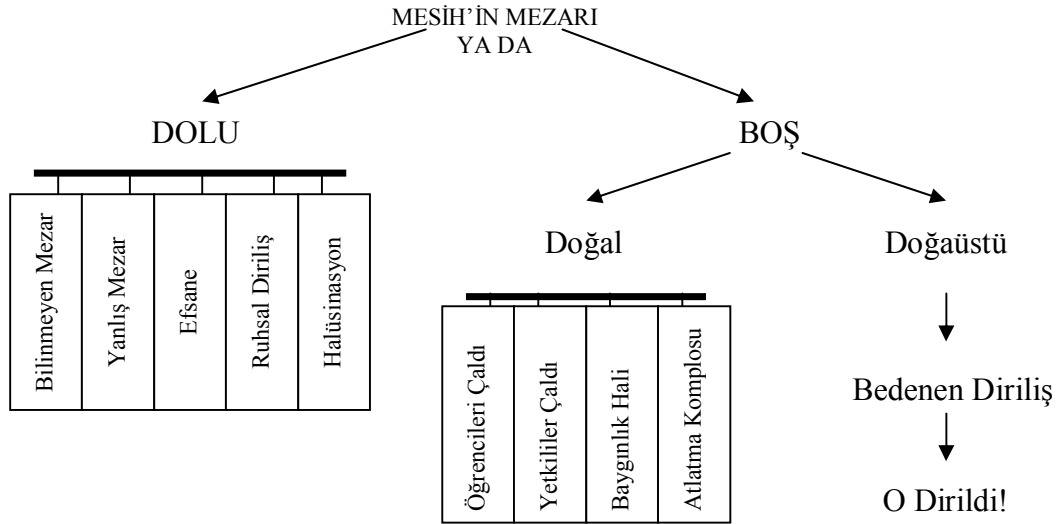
MESİH'İN MEZARI
YA DA

DOLU

BOŞ

Bilinmeyen Mezar

Yanlış Mezar

Efsane

Ruhsal Diriliş

Halüsinasyon

Doğal

Doğaüstü

Öğrencileri Çaldı

Yetkililer Çaldı

Baygınlık Hali

Atlatma Komplosu

Bedenen Diriliş

O Dirildi!